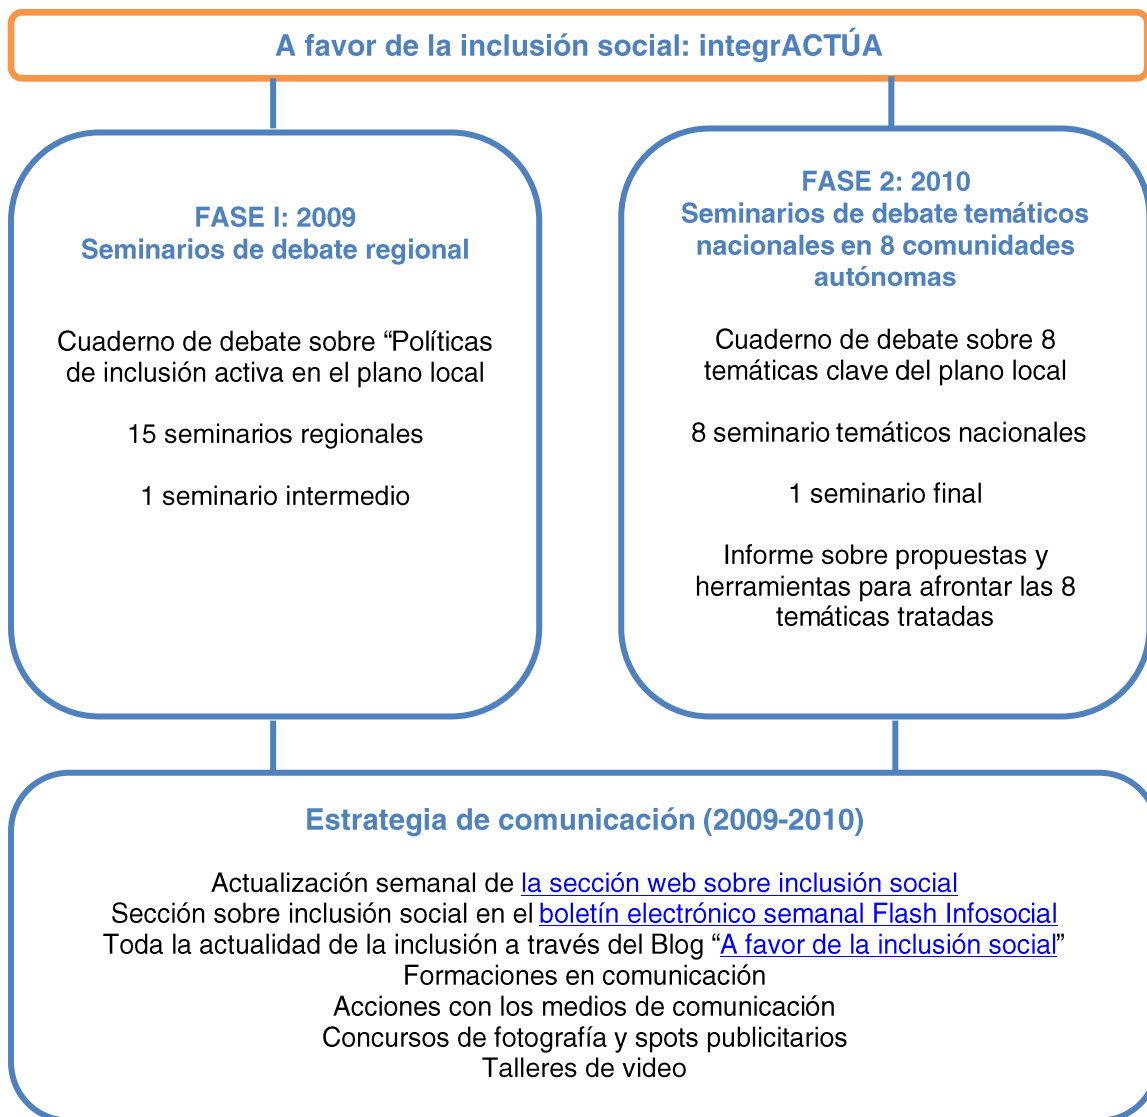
A favor de la inclusión social: integrACTÚA

FASE I: 2009
Seminarios de debate regional

Cuaderno de debate sobre “Políticas de inclusión activa en el plano local

15 seminarios regionales

1 seminario intermedio

FASE 2: 2010
Seminarios de debate temáticos nacionales en 8 comunidades autónomas

Cuaderno de debate sobre 8 temáticas clave del plano local

8 seminario temáticos nacionales

1 seminario final

Informe sobre propuestas y herramientas para afrontar las 8 temáticas tratadas

Estrategia de comunicación (2009-2010)

Actualización semanal de la sección web sobre inclusión social
Sección sobre inclusión social en el boletín electrónico semanal Flash Infosocial
Toda la actualidad de la inclusión a través del Blog “A favor de la inclusión social”
Formaciones en comunicación
Acciones con los medios de comunicación
Concursos de fotografía y spots publicitarios
Talleres de video